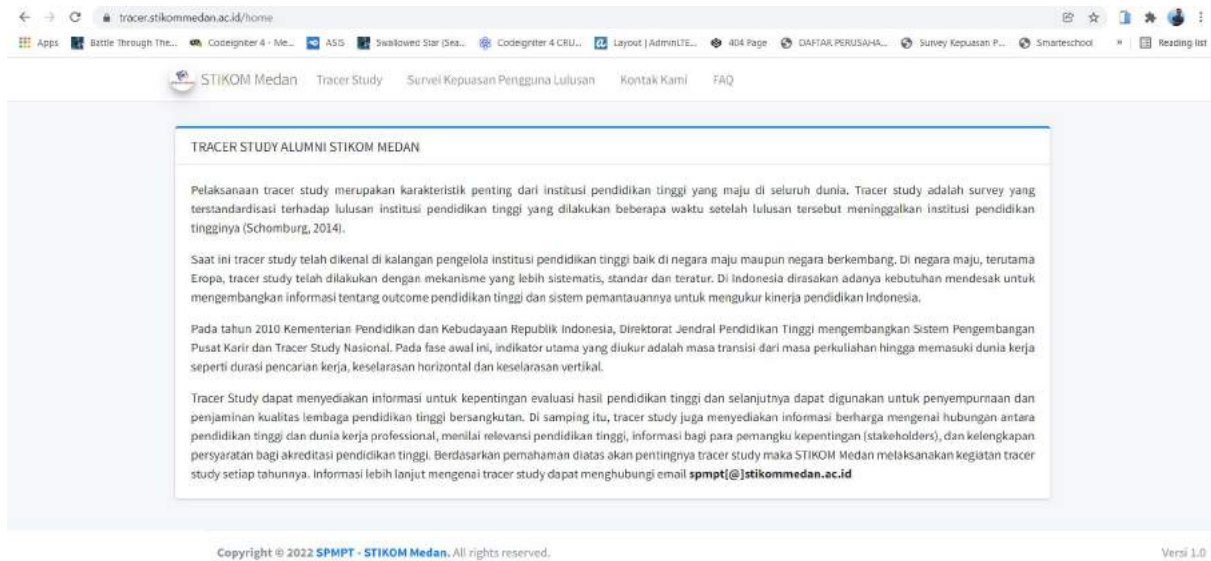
tracer.stikommedan.ac.id/home

Apps  Battle Through The...  Codeigniter 4 - Me...  ASIS  Swallowed Star (Sea...  Codeigniter 4 CRU...  Layout | AdminLTE...  404 Page  DAFTAR PERUSAHA...  Survey Kepuasan P...  Smarteschool  »  Reading list

STIKOM Medan  Tracer Study  Survei Kepuasan Pengguna Lulusan  Kontak Kami  FAQ

TRACER STUDY ALUMNI STIKOM MEDAN

Pelaksanaan tracer study merupakan karakteristik penting dari institusi pendidikan tinggi yang maju di seluruh dunia. Tracer study adalah survey yang terstandardisasi terhadap lulusan institusi pendidikan tinggi yang dilakukan beberapa waktu setelah lulusan tersebut meninggalkan institusi pendidikan tingginya (Schomburg, 2014).

Saat ini tracer study telah dikenal di kalangan pengelola institusi pendidikan tinggi baik di negara maju maupun negara berkembang. Di negara maju, terutama Eropa, tracer study telah dilakukan dengan mekanisme yang lebih sistematis, standar dan teratur. Di Indonesia dirasakan adanya kebutuhan mendesak untuk mengembangkan informasi tentang outcome pendidikan tinggi dan sistem pemantauannya untuk mengukur kinerja pendidikan Indonesia.

Pada tahun 2010 Kementerian Pendidikan dan Kebudayaan Republik Indonesia, Direktorat Jendral Pendidikan Tinggi mengembangkan Sistem Pengembangan Pusat Karir dan Tracer Study Nasional. Pada fase awal ini, indikator utama yang diukur adalah masa transisi dari masa perkuliahan hingga memasuki dunia kerja seperti durasi pencarian kerja, keselarasan horizontal dan keselarasan vertikal.

Tracer Study dapat menyediakan informasi untuk kepentingan evaluasi hasil pendidikan tinggi dan selanjutnya dapat digunakan untuk penyempurnaan dan penjaminan kualitas lembaga pendidikan tinggi bersangkutan. Di samping itu, tracer study juga menyediakan informasi berharga mengenai hubungan antara pendidikan tinggi dan dunia kerja professional, menilai relevansi pendidikan tinggi, informasi bagi para pemangku kepentingan (stakeholders), dan kelengkapan persyaratan bagi akreditasi pendidikan tinggi. Berdasarkan pemahaman diatas akan pentingnya tracer study maka STIKOM Medan melaksanakan kegiatan tracer study setiap tahunnya. Informasi lebih lanjut mengenai tracer study dapat menghubungi email spmpt[@]stikommedan.ac.id

Copyright © 2022 SPMPT - STIKOM Medan. All rights reserved.

Versi 1.0